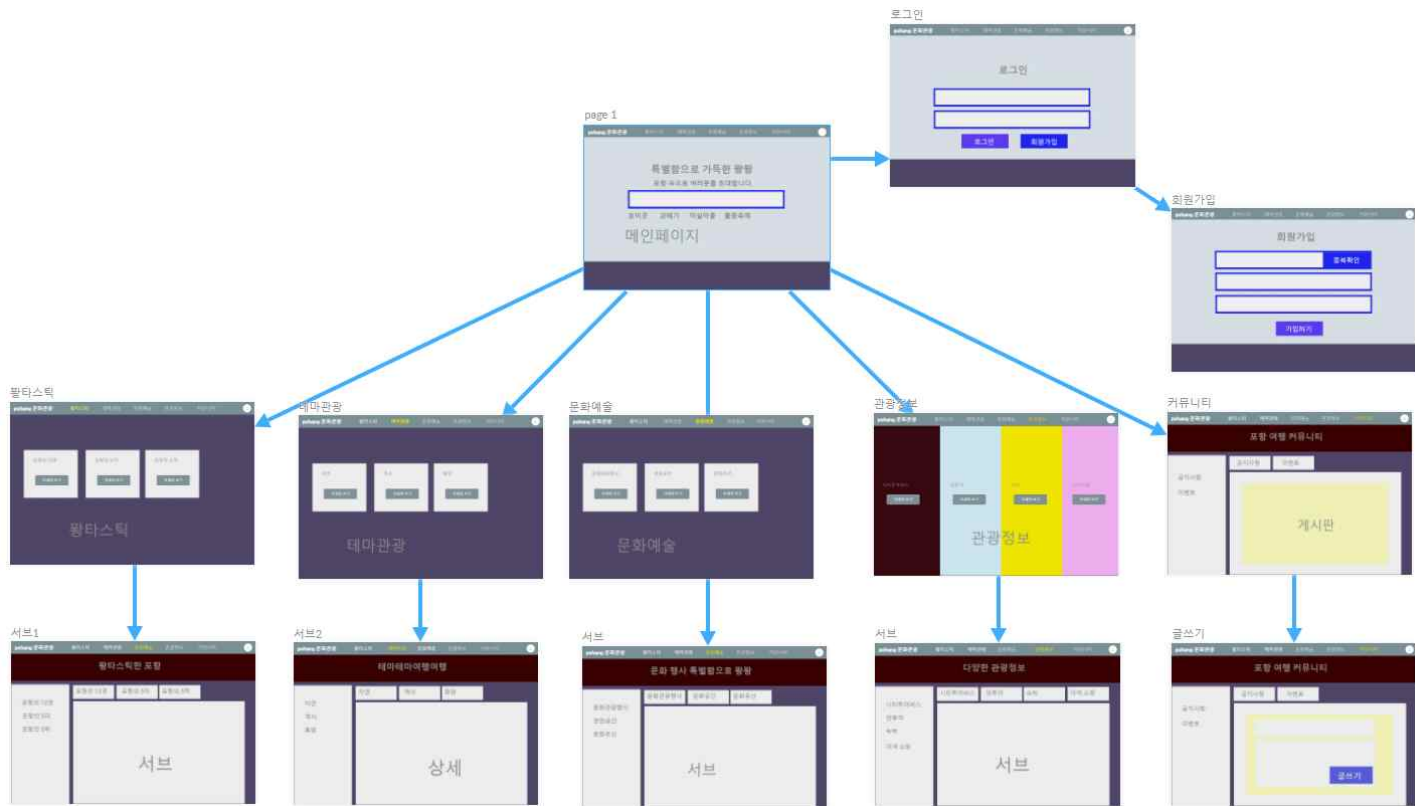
로그인

로그인

로그인 회원가입

page 1

특별함으로 가득한 팡팡

메인페이지

회원가입

회원가입

중복확인

가입하기

팡타스틱

팡타스틱

테마관광

테마관광

문화예술

문화예술

관광정보

관광정보

커뮤니티

포항 여행 커뮤니티

게시판

서브1

팡타스틱한 포항

서브

서브2

테마테마여행여행

상세

서브

문화 행사 특별함으로 팡팡

서브

서브

다양한 관광정보

서브

글쓰기

포항 여행 커뮤니티

글쓰기